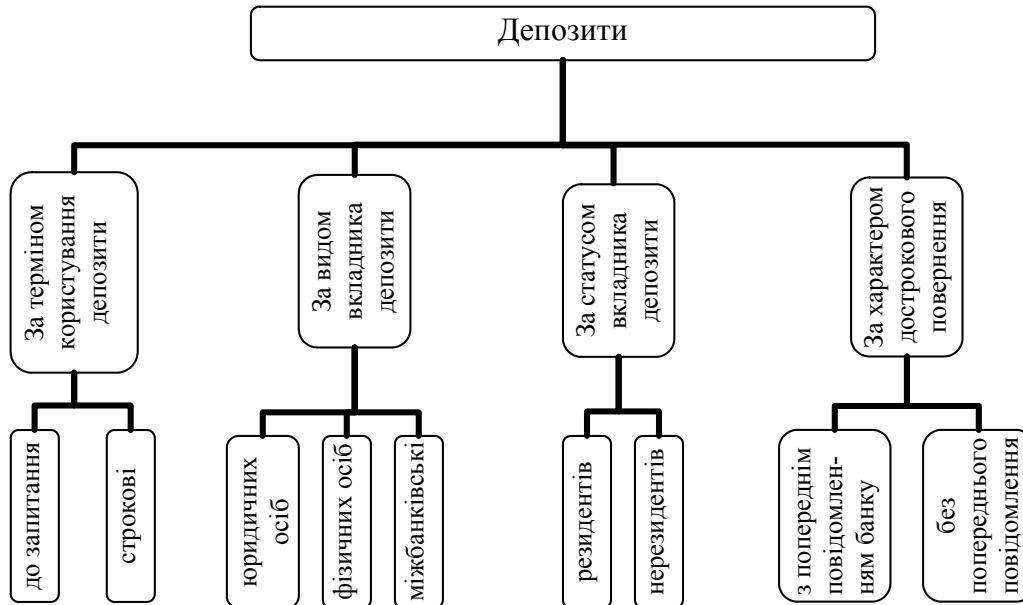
Депозити

За терміном користування депозити

до запитання

строкові

За видом вкладника депозити

юридичних осіб

фізичних осіб

міжбанківські

За статусом вкладника депозити

резидентів

нерезидентів

За характером дострокового повернення

з попереднім повідомленням банку

без попереднього повідомлення